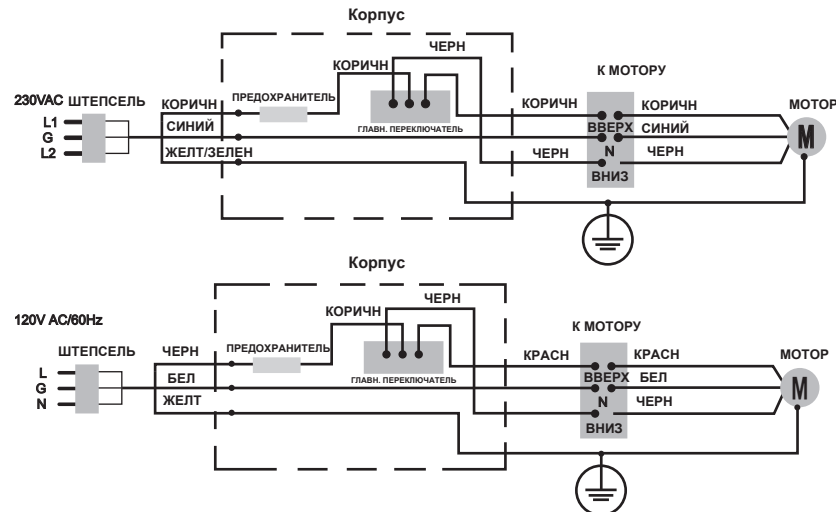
Корпус

ЧЕРН

КОРИЧН

К МОТОРУ

230VAC ШТЕПСЕЛЬ

КОРИЧН

ПРЕДОХРАНИТЕЛЬ

КОРИЧН

КОРИЧН

МОТОР

L1
G
L2

СИНИЙ

ГЛАВН. ПЕРЕКЛЮЧАТЕЛЬ

ВВЕРХ

СИНИЙ

M

ЖЕЛТ/ЗЕЛЕН

ЧЕРН

N

ЧЕРН

ВНИЗ

Корпус

ЧЕРН

КОРИЧН

120V AC/60Hz

К МОТОРУ

ШТЕПСЕЛЬ

ЧЕРН

ПРЕДОХРАНИТЕЛЬ

КРАСН

КРАСН

МОТОР

L
G
N

БЕЛ

ГЛАВН. ПЕРЕКЛЮЧАТЕЛЬ

ВВЕРХ

БЕЛ

M

ЖЕЛТ

N

ЧЕРН

ВНИЗ